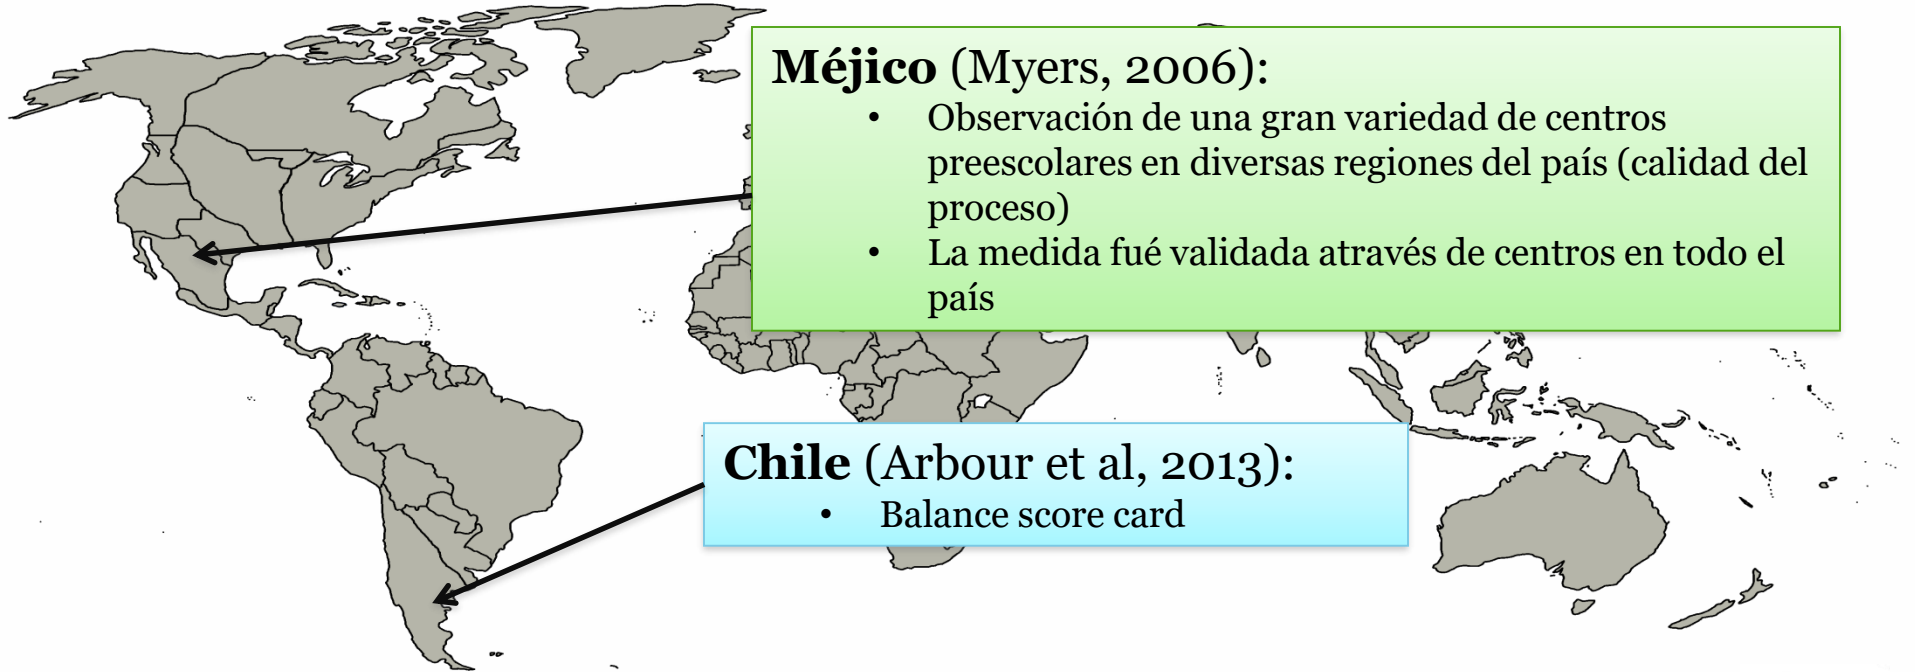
**Méjico** (Myers, 2006):

- Observación de una gran variedad de centros preescolares en diversas regiones del país (calidad del proceso)
- La medida fué validada através de centros en todo el país

**Chile** (Arbour et al, 2013):

- Balance score card